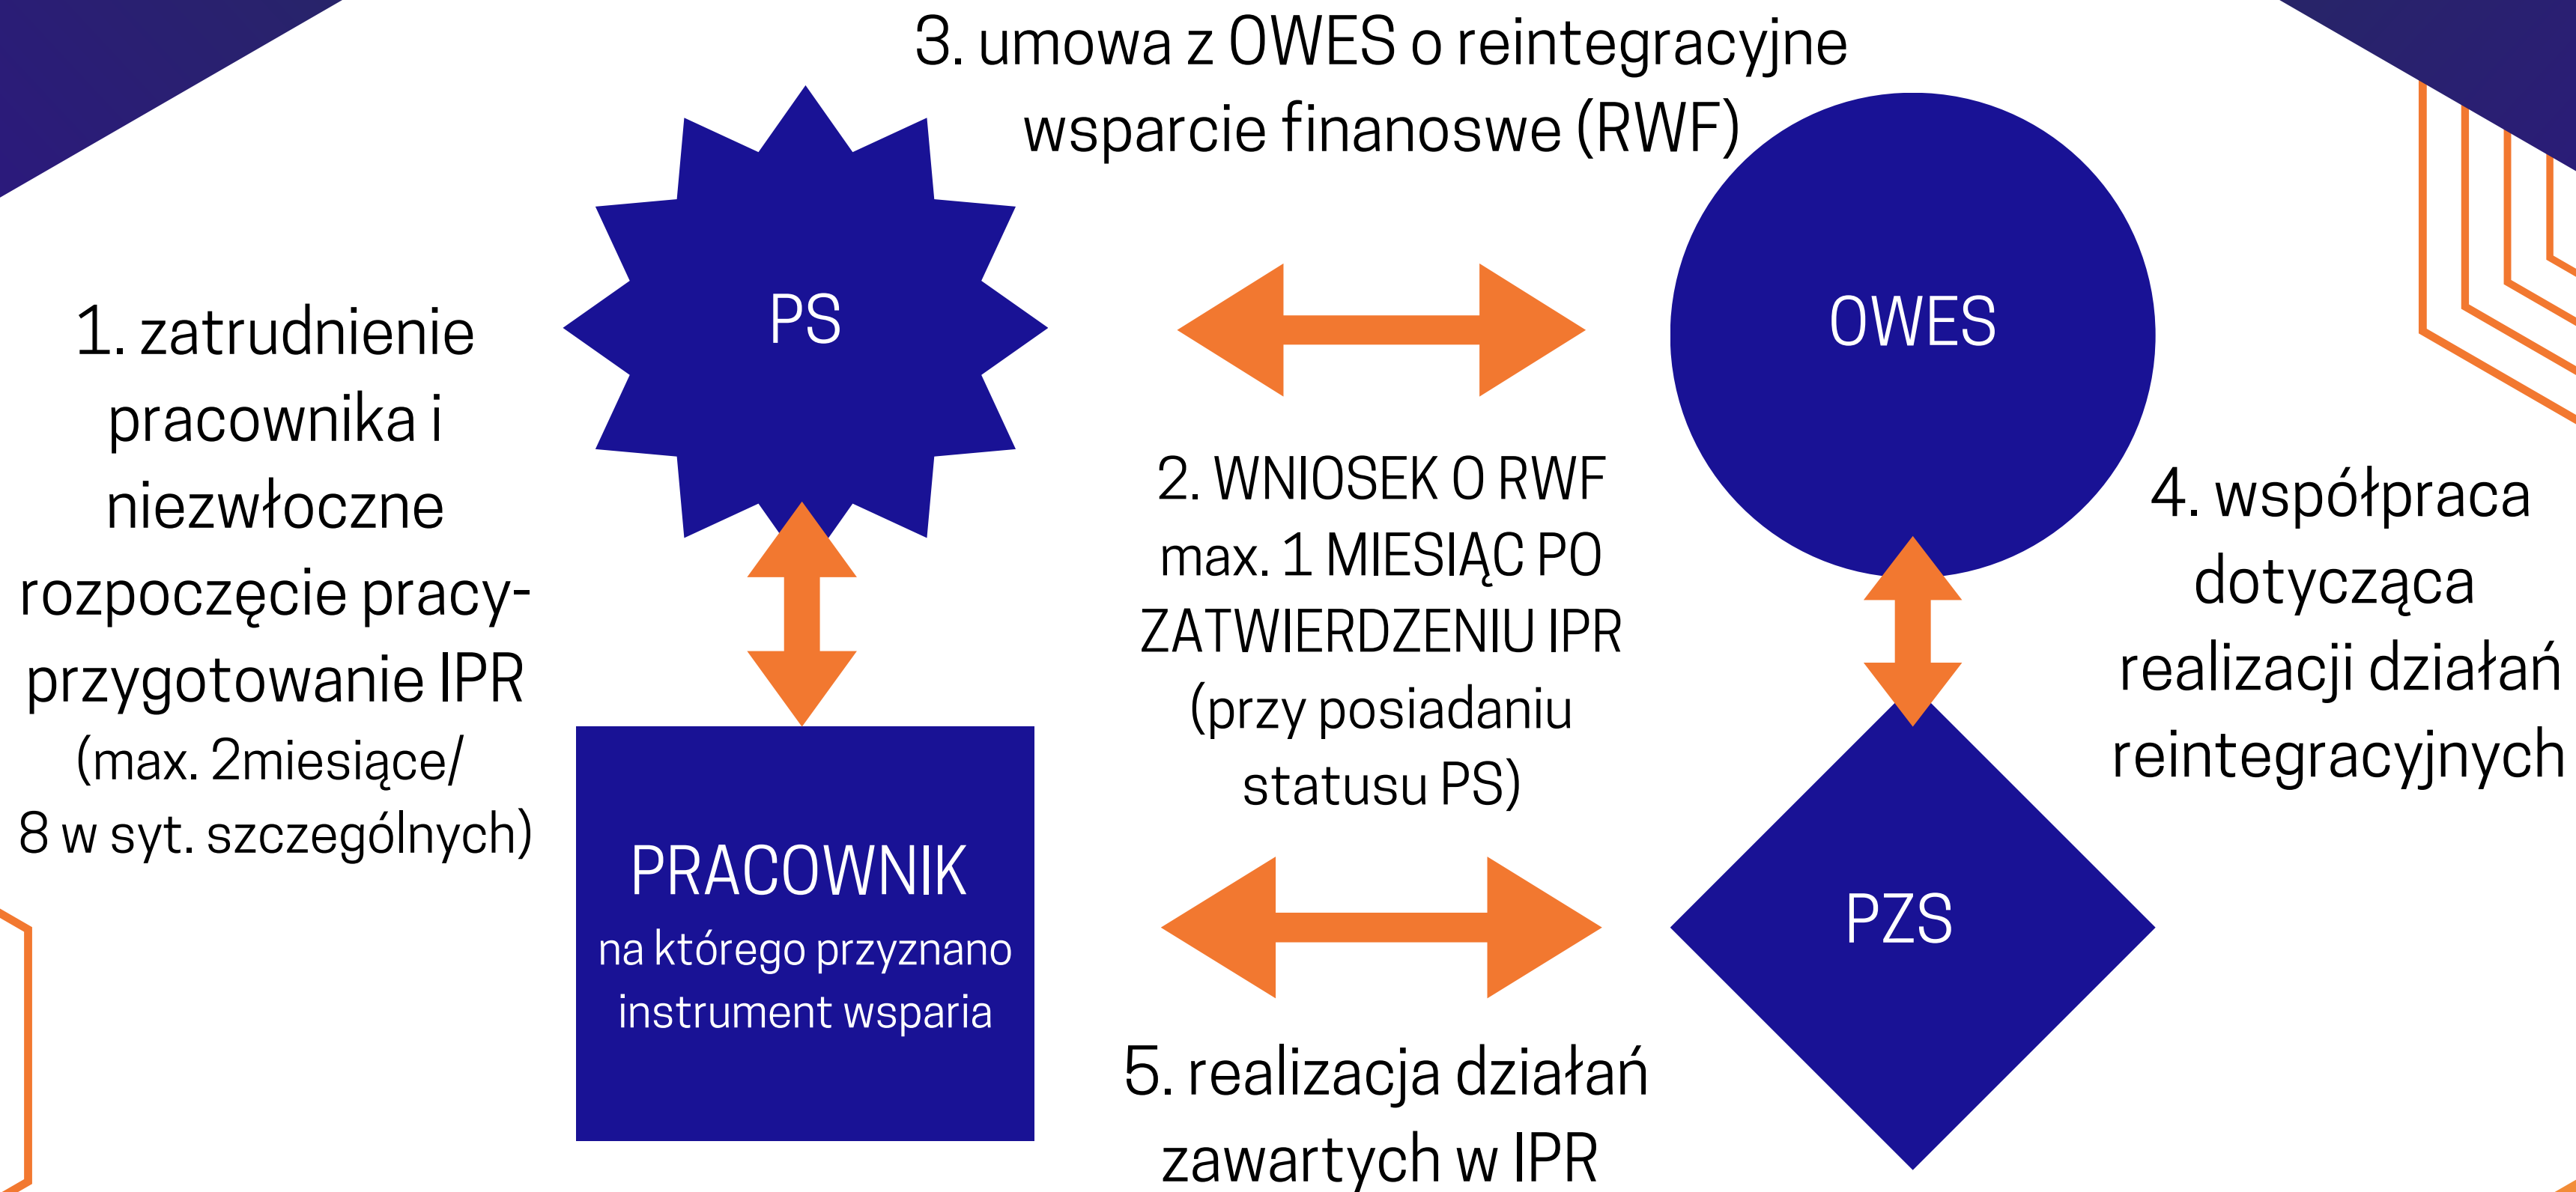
3. umowa z OWES o reintegracyjne wsparcie finanoswe (RWF)

PS

OWES

1. zatrudnienie pracownika i niezwłoczne rozpoczęcie pracy- przygotowanie IPR (max. 2miesiące/ 8 w syt. szczególnych)

2. WNIOSEK O RWF max. 1 MIESIĄC PO ZATWIERDZENIU IPR (przy posiadaniu statusu PS)

4. współpraca dotycząca realizacji działań reintegracyjnych

PRACOWNIK
na którego przyznano instrument wsparia

PZS

5. realizacja działań zawartych w IPR